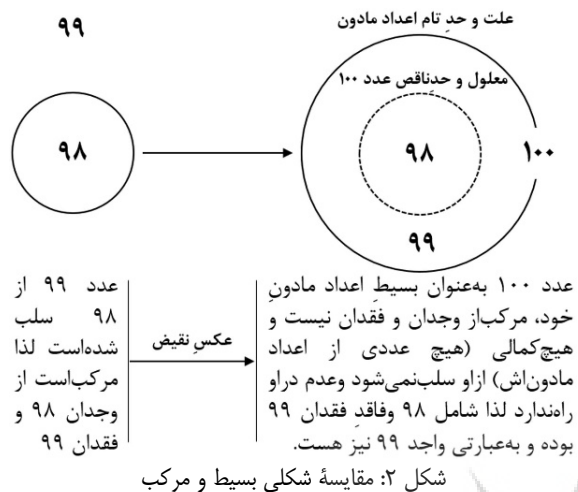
۹۹

۹۸

علت و حدِ تام اعداد مادون

معلول و حدناقص عدد ۱۰۰

۹۸

۱۰۰

۹۹

عدد ۹۹ از ۹۸ سلب شده‌است لذا مرکب‌است از وجدان ۹۸ و فقدان ۹۹

عکسِ نقیض

عدد ۱۰۰ به‌عنوان بسیط اعداد مادونِ خود، مرکب‌از وجدان و فقدان نیست و هیچ‌کمالی (هیچ عددی از اعداد مادون‌اش) ازاو سلب‌نمی‌شود وعدم دراو راه‌ندارد لذا شامل ۹۸ وفاقدِ فقدان ۹۹ بوده و به‌عبارتی واجد ۹۹ نیز هست.

شکل ۲: مقایسهٔ شکلی بسیط و مرکب